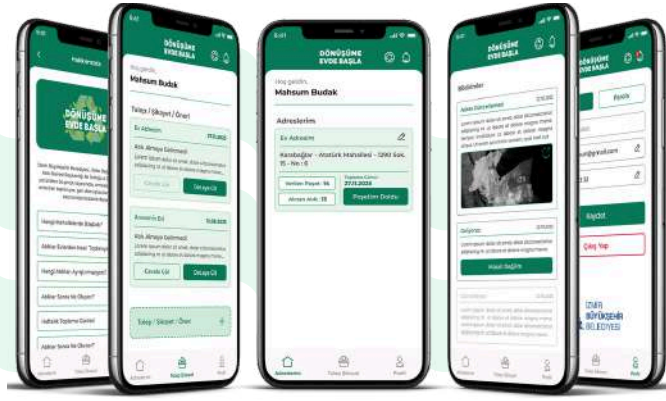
Hakkımızda

DÖNÜŞÜME EVDE BAŞLA

Hangi Atıklar Ayrıştırılmalıdır?

Atıklar Sonra Ne Oluyor?

Hoş geldin,
Mahsum Budak

Talep / Şikayet / Öneri

Ev Adresim

Kok Almaya Gelinmedi

Cevabı Gör

Detaya Git

Annemin Evi

Kok Almaya Gelinmedi

Cevabı Gör

Detaya Git

Talep / Şikayet / Öneri

Adreslerim

Talep Şikayet

Profil

DÖNÜŞÜME EVDE BAŞLA

Hoş geldin,
Mahsum Budak

Adreslerim

Ev Adresim

Karabağlar - Atatürk Mahallesi - 1290 Sok. 15 - No : 6

Verilen Poşet: 16

Dağıtılma Tarihi 27.11.2024

Alınan Atık: 15

Poşetlerim Doldu

Adreslerim

Talep Şikayet

Profil

DÖNÜŞÜME EVDE BAŞLA

Bildirimler

Haberi Beğen

Adreslerim

Talep Şikayet

Profil

Kaydet

Çıkış Yap

İZMİR BÜYÜKŞEHİR BELEDİYESİ

Profil